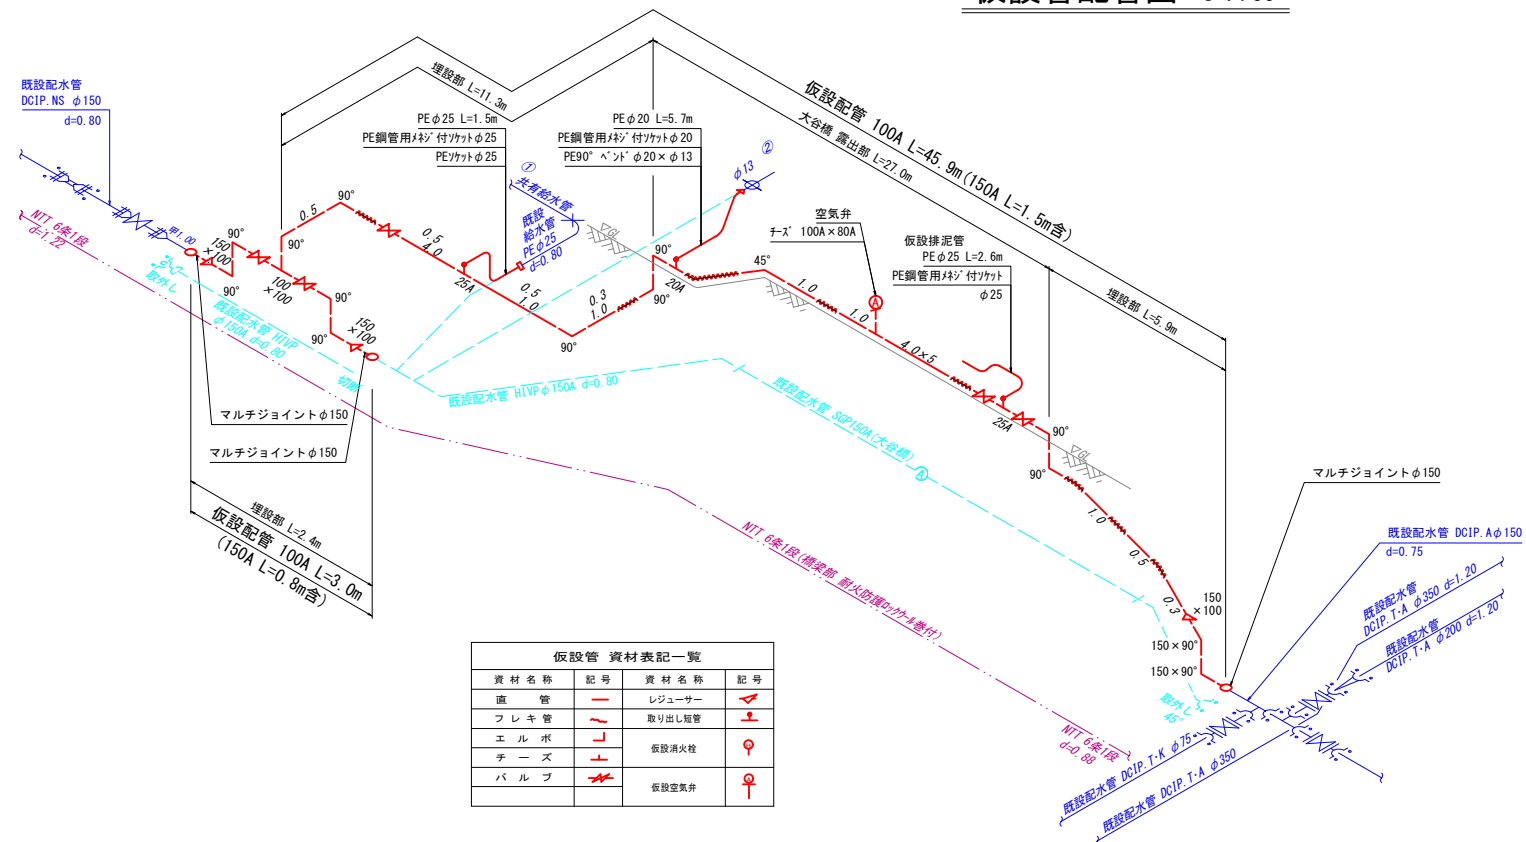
仮設管配管図 S=1:50

既設配水管
DCIP.NS φ150
d=0.80

NTT 6条1段
d=1.22

甲1.00
150×100
90°
90°
100×100
90°
90°
150×100
取外し
既設配水管 HIVP φ150A d=0.80
切断

0.5
90°
90°
0.5
4.0
25A

PEφ25 L=1.5m
PE鋼管用ﾒｶﾞ付ｿｹｯﾄφ25
PEｿｹｯﾄφ25

①
共有給水管
既設給水管
PEφ25
d=0.80

0.5
1.0
90°
0.3
1.0
90°
90°
20A

PEφ20 L=5.7m
PE鋼管用ﾒｶﾞ付ｿｹｯﾄφ20
PE90°ﾍﾞﾝﾄﾞφ20×φ13

φ13
②

埋設部 L=11.3m
仮設配管 100A L=45.9m(150A L=1.5m含)
大谷橋 露出部 L=27.0m

空気弁
ﾁｰｽﾞ 100A×80A
45°
1.0
1.0
4.0×5

仮設排泥管
PEφ25 L=2.6m
PE鋼管用ﾒｶﾞ付ｿｹｯﾄ
φ25

25A
90°
90°
1.0
0.5
0.3
150×100
150×90°
150×90°
取外し
45°

埋設部 L=5.9m

既設配水管 HIVPφ150A d=0.80
既設配水管 SGP150A(大谷橋)

マルチジョイントφ150
マルチジョイントφ150
埋設部 L=2.4m
仮設配管 100A L=3.0m
(150A L=0.8m含)

NTT 6条1段(橋梁部 耐火防護ﾛｯｸｳｰﾙ巻付)

マルチジョイントφ150
既設配水管 DCIP.Aφ150
d=0.75
既設配水管
DCIP.T-A φ350 d=1.20
既設配水管
DCIP.T-A φ200 d=1.20
NTT 6条1段
d=0.88
既設配水管 DCIP.T-K φ75
既設配水管 DCIP.T-A φ350

仮設管 資材表記一覧
| 資材名称 | 記号 | 資材名称 | 記号 |
|---|---|---|---|
| 直 管 | | レジューサー | |
| フレキ管 | | 取り出し短管 | |
| エルボ | | 仮設消火栓 | |
| チーズ | | | |
| バルブ | | 仮設空気弁 | |
| | | | |